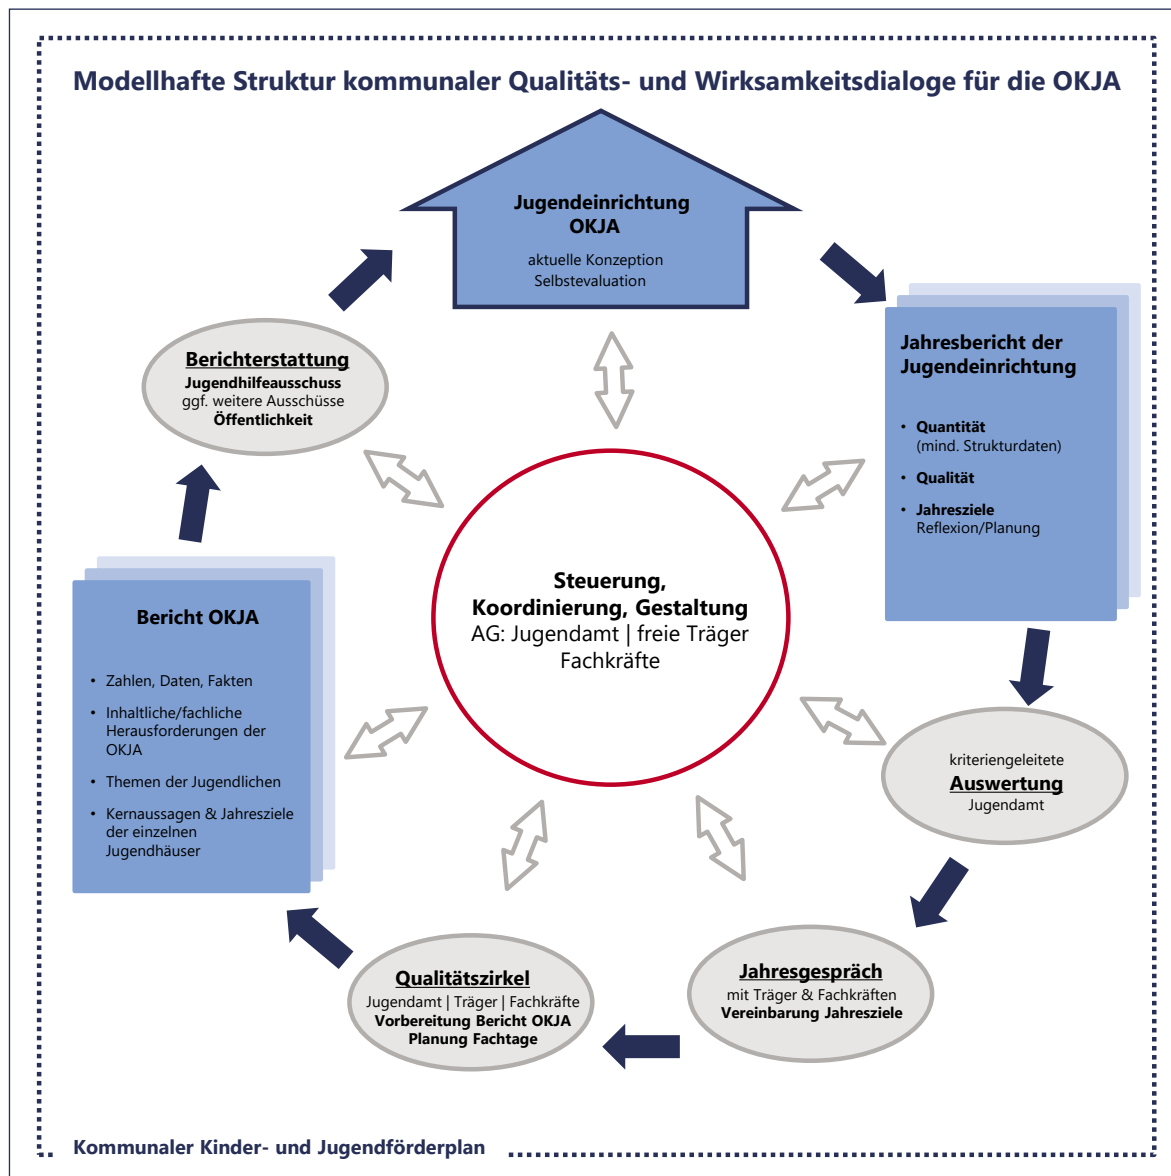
Modellhafte Struktur kommunaler Qualitäts- und Wirksamkeitsdialoge für die OKJA

Jugendeinrichtung OKJA
aktuelle Konzeption
Selbstevaluation

Jahresbericht der Jugendeinrichtung

- Quantität (mind. Strukturdaten)
- Qualität
- Jahresziele Reflexion/Planung

Berichterstattung
Jugendhilfeausschuss
ggf. weitere Ausschüsse
Öffentlichkeit

Steuerung,
Koordinierung, Gestaltung
AG: Jugendamt | freie Träger
Fachkräfte

Bericht OKJA

- Zahlen, Daten, Fakten
- Inhaltliche/fachliche Herausforderungen der OKJA
- Themen der Jugendlichen
- Kernaussagen & Jahresziele der einzelnen Jugendhäuser

kriteriengeleitete
Auswertung
Jugendamt

Jahresgespräch
mit Träger & Fachkräften
Vereinbarung Jahresziele

Qualitätszirkel
Jugendamt | Träger | Fachkräfte
Vorbereitung Bericht OKJA
Planung Fachtage

Kommunaler Kinder- und Jugendförderplan